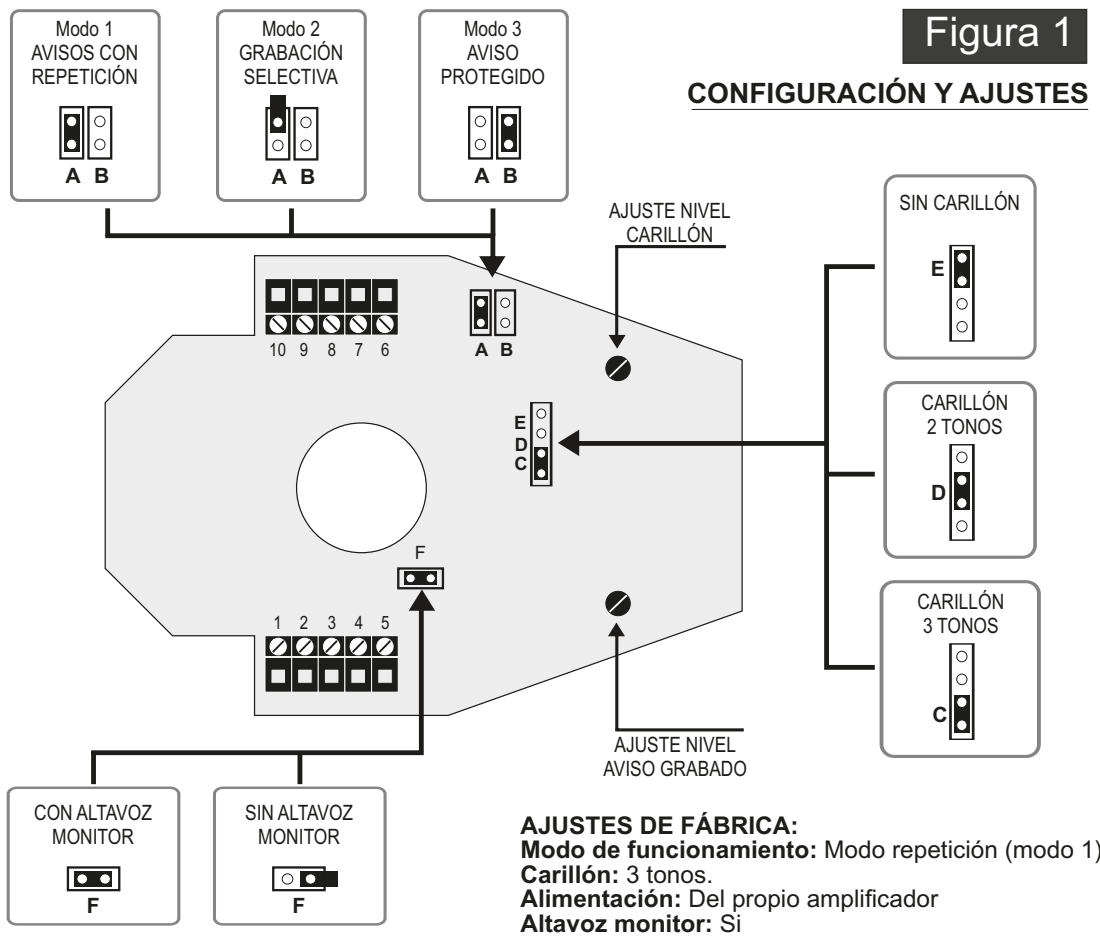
Modo 1
AVISOS CON
REPETICIÓN

A B

Modo 2
GRABACIÓN
SELECTIVA

A B

Modo 3
AVISO
PROTEGIDO

A B

Figura 1

CONFIGURACIÓN Y AJUSTES

AJUSTE NIVEL
CARILLÓN

SIN CARILLÓN

E

10 9 8 7 6

A B

E
D
C

CARILLÓN
2 TONOS

D

F

CARILLÓN
3 TONOS

1 2 3 4 5

C

AJUSTE NIVEL
AVISO GRABADO

CON ALTAVOZ
MONITOR

F

SIN ALTAVOZ
MONITOR

F

AJUSTES DE FÁBRICA:
Modo de funcionamiento: Modo repetición (modo 1)
Carillón: 3 tonos.
Alimentación: Del propio amplificador
Altavoz monitor: Si